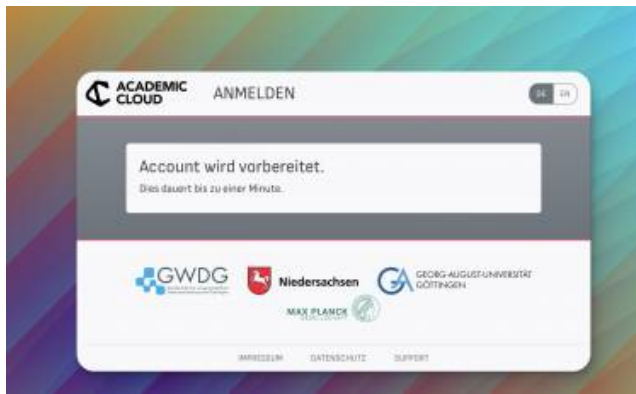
ACADEMIC CLOUD

ANMELDEN

DE EN

Account wird vorbereitet.

Dies dauert bis zu einer Minute.

GWDG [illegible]

Niedersachsen

GEORG-AUGUST-UNIVERSITÄT GÖTTINGEN

MAX PLANCK GESELLSCHAFT

IMPRESSUM DATENSCHUTZ SUPPORT